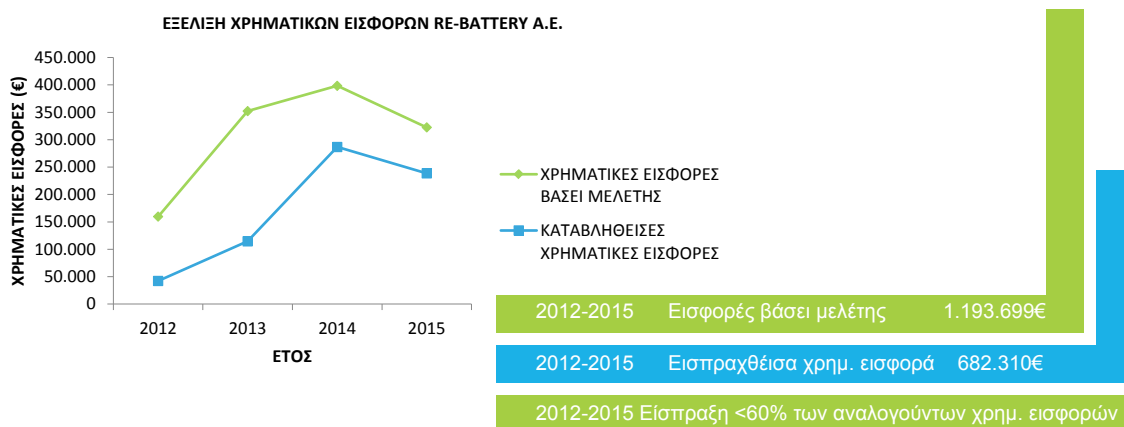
ΕΞΕΛΙΞΗ ΧΡΗΜΑΤΙΚΩΝ ΕΙΣΦΟΡΩΝ RE-BATTERY A.E.

ΧΡΗΜΑΤΙΚΕΣ ΕΙΣΦΟΡΕΣ (€)

450.000
400.000
350.000
300.000
250.000
200.000
150.000
100.000
50.000
0

2012 2013 2014 2015

ΕΤΟΣ

ΧΡΗΜΑΤΙΚΕΣ ΕΙΣΦΟΡΕΣ ΒΑΣΕΙ ΜΕΛΕΤΗΣ

ΚΑΤΑΒΛΗΘΕΙΣΕΣ ΧΡΗΜΑΤΙΚΕΣ ΕΙΣΦΟΡΕΣ

2012-2015 Εισφορές βάσει μελέτης 1.193.699€

2012-2015 Εισπραχθέισα χρημ. εισφορά 682.310€

2012-2015 Είσπραξη <60% των αναλογούντων χρημ. εισφορών